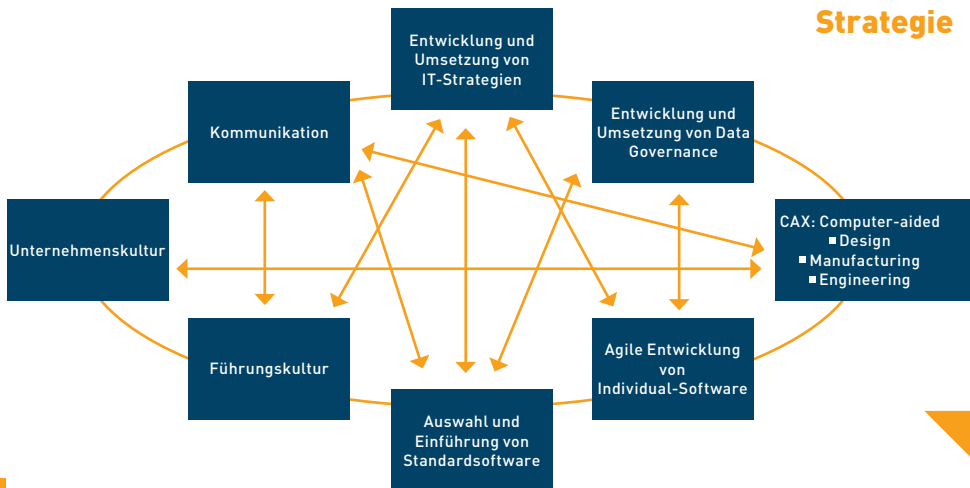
Strategie

Entwicklung und Umsetzung von IT-Strategien

Kommunikation

Entwicklung und Umsetzung von Data Governance

Unternehmenskultur

CAX: Computer-aided
- Design
- Manufacturing
- Engineering

Führungskultur

Agile Entwicklung von Individual-Software

Auswahl und Einführung von Standardsoftware